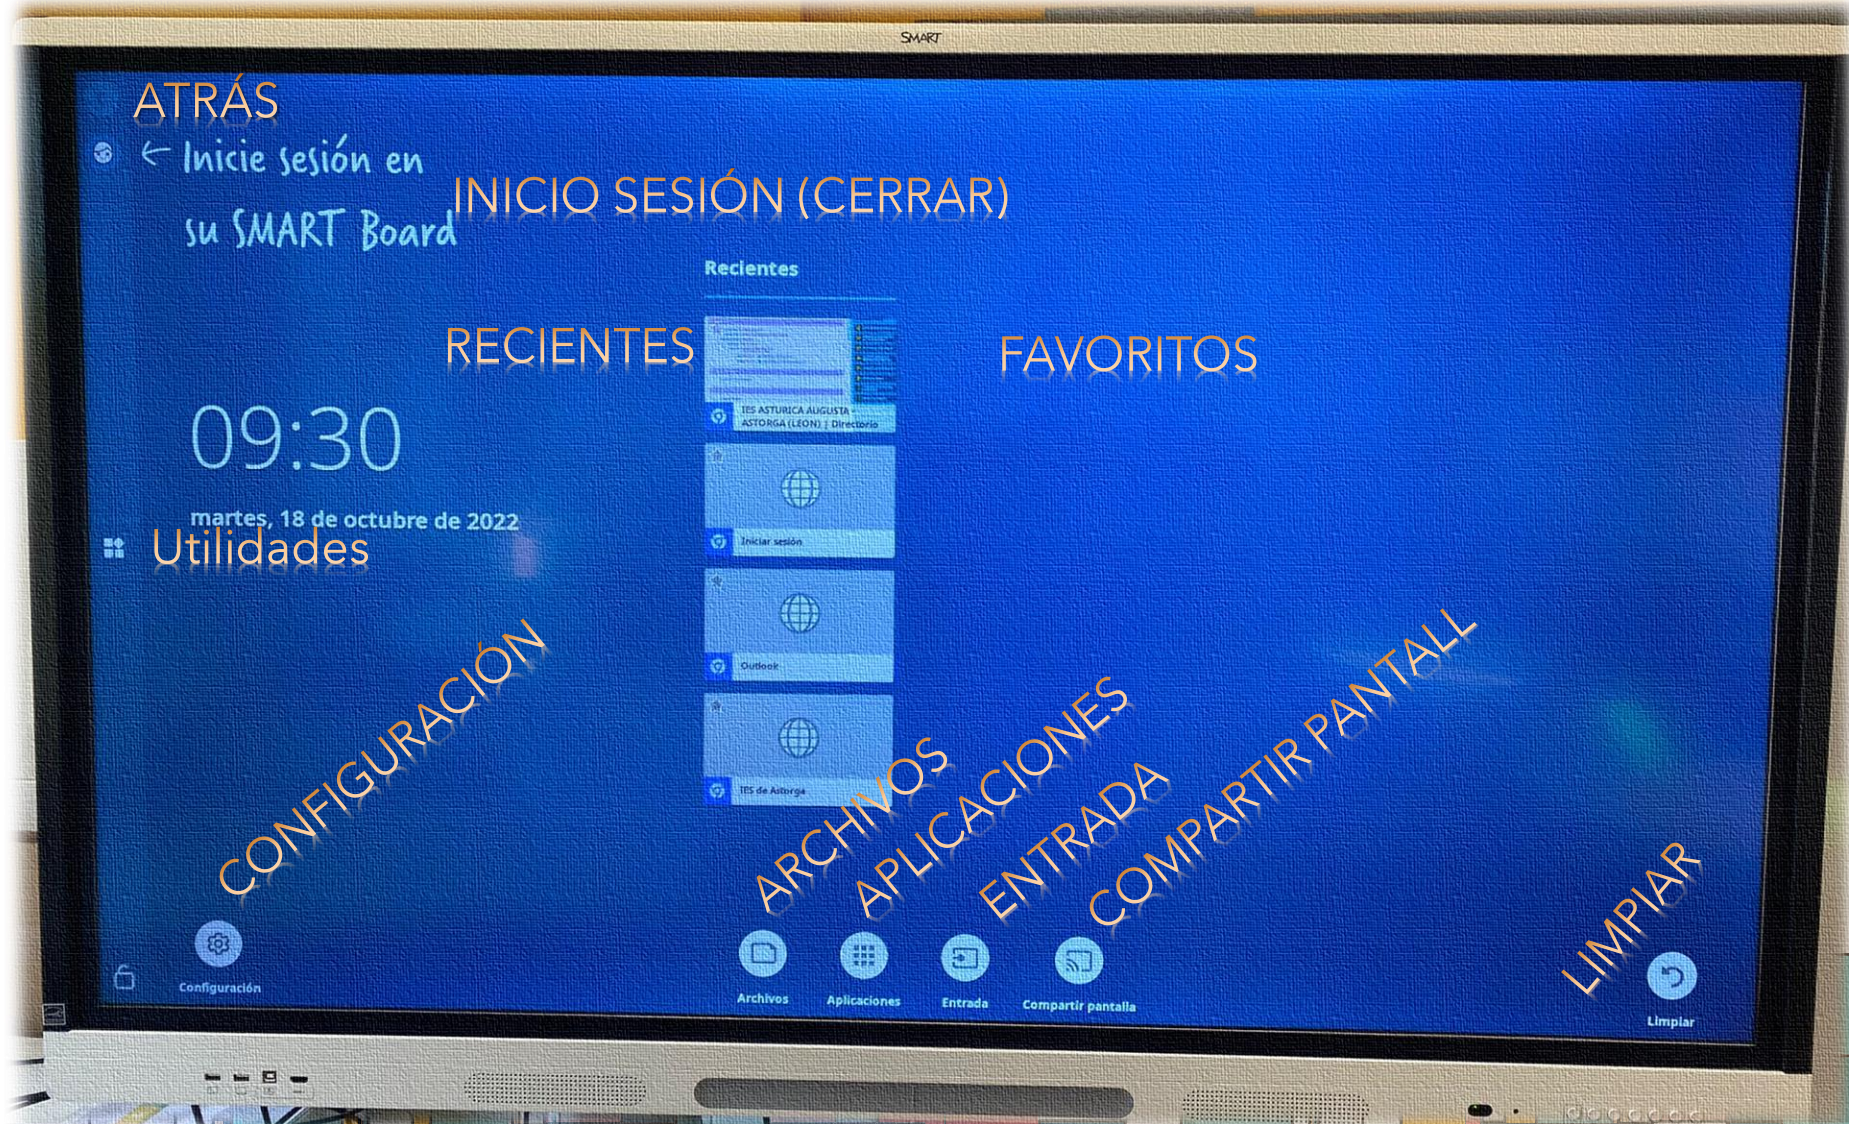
SMART

ATRÁS

Inicie sesión en su SMART Board

INICIO SESIÓN (CERRAR)

Recientes

RECIENTES

FAVORITOS

IES ASTURICA AUGUSTA - ASTORGA (LEÓN) | Directorio

09:30

martes, 18 de octubre de 2022

Utilidades

Iniciar sesión

Outlook

IES de Astorga

CONFIGURACIÓN

ARCHIVOS

APLICACIONES

ENTRADA

COMPARTIR PANTALL

LIMPIAR

Configuración

Archivos

Aplicaciones

Entrada

Compartir pantalla

Limpiar